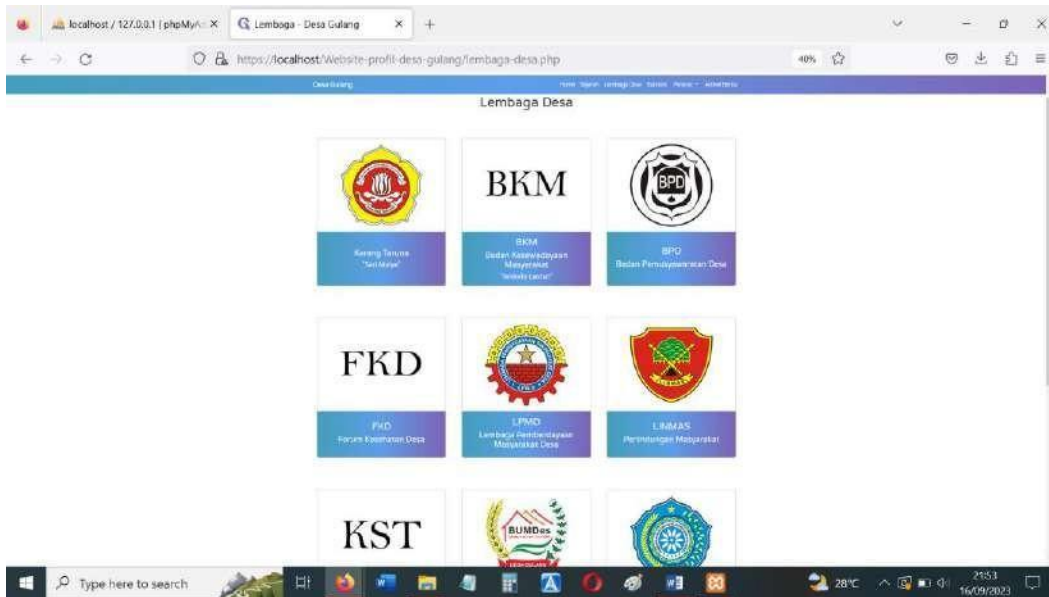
localhost / 127.0.0.1 | phpMyA × Lembaga - Desa Gulang × +

https://localhost/Website-profil-desa-gulang/lembaga-desa.php 40%

Desa Gulang Home Sejarah Lembaga Desa Statistik Potensi Administrasi

Lembaga Desa

Karang Taruna "Sari Mulya"

BKM

BKM Badan Keswadayaan Masyarakat "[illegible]"

BPD

BPD Badan Permusyawaratan Desa

FKD

FKD Forum Kesehatan Desa

LPMD Lembaga Pemberdayaan Masyarakat Desa

LINMAS Perlindungan Masyarakat

KST

BUMDes

Type here to search

28°C 21:53 16/09/2023